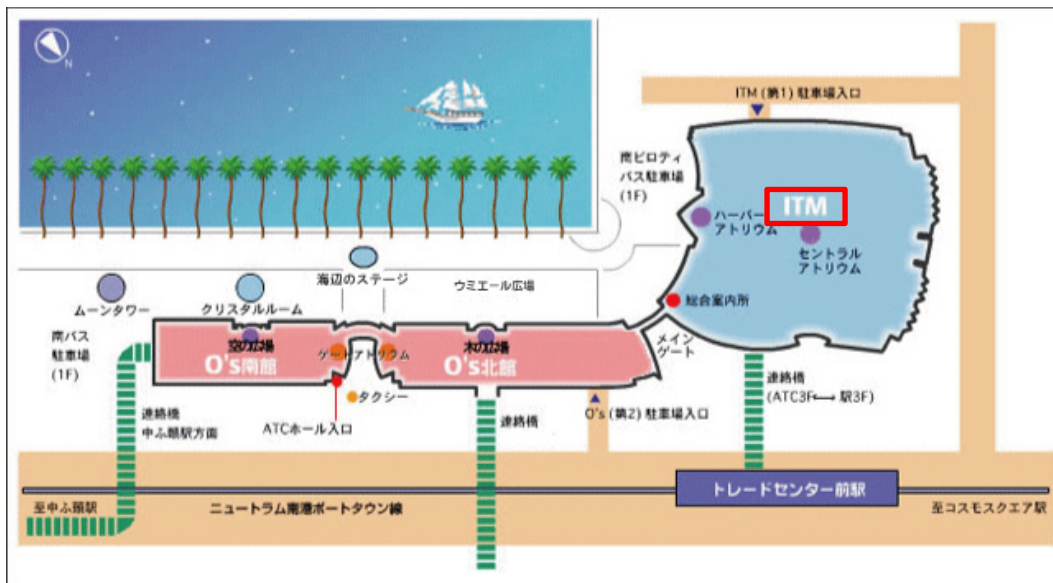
N

ITM (第1) 駐車場入口

南ピロティ
バス駐車場
(1F)

ITM

ハーバー
アトリウム

セントラル
アトリウム

海辺のステージ

ウミエール広場

ムーンタワー

クリスタルルーム

総合案内所

南バス
駐車場
(1F)

空の広場

ゲートアトリウム

木の広場

メイン
ゲート

O's南館

O's北館

タクシー

連絡橋
中ふ頭駅方面

ATCホール入口

連絡橋

O's (第2) 駐車場入口

連絡橋
(ATC3F⟷駅3F)

トレードセンター前駅

至中ふ頭駅

ニュートラム南港ポートタウン線

至コスモスクエア駅